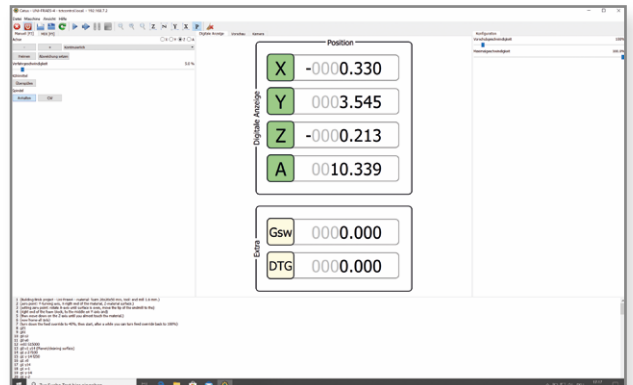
Datei Maschine Ansicht Hilfe

Manuell [F3] MDI [F5]

Achse

Referenzieren

Vorschub

Digitale Anzeige Vorschau Kamera

Position

Digitale Anzeige

X -0000.330

Y 0003.545

Z -0000.213

A 0010.339

Extra

Gsw 0000.000

DTG 0000.000

Konfiguration

Spindel

Anhalten

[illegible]